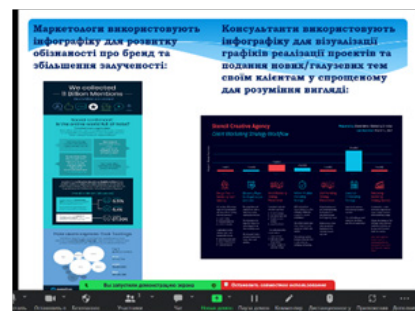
Маркетологи використовують інфографіку для розвитку обізнаності про бренд та збільшення залученості:

Консультанти використовують інфографіку для візуалізації графіків реалізації проектів та подання нових/галузевих тем своїм клієнтам у спрощеному для розуміння вигляді:

We collected
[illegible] Billion Mentions

Brand Creative Agency

Вы запустили демонстрацию экрана

Остановить совместное использование

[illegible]